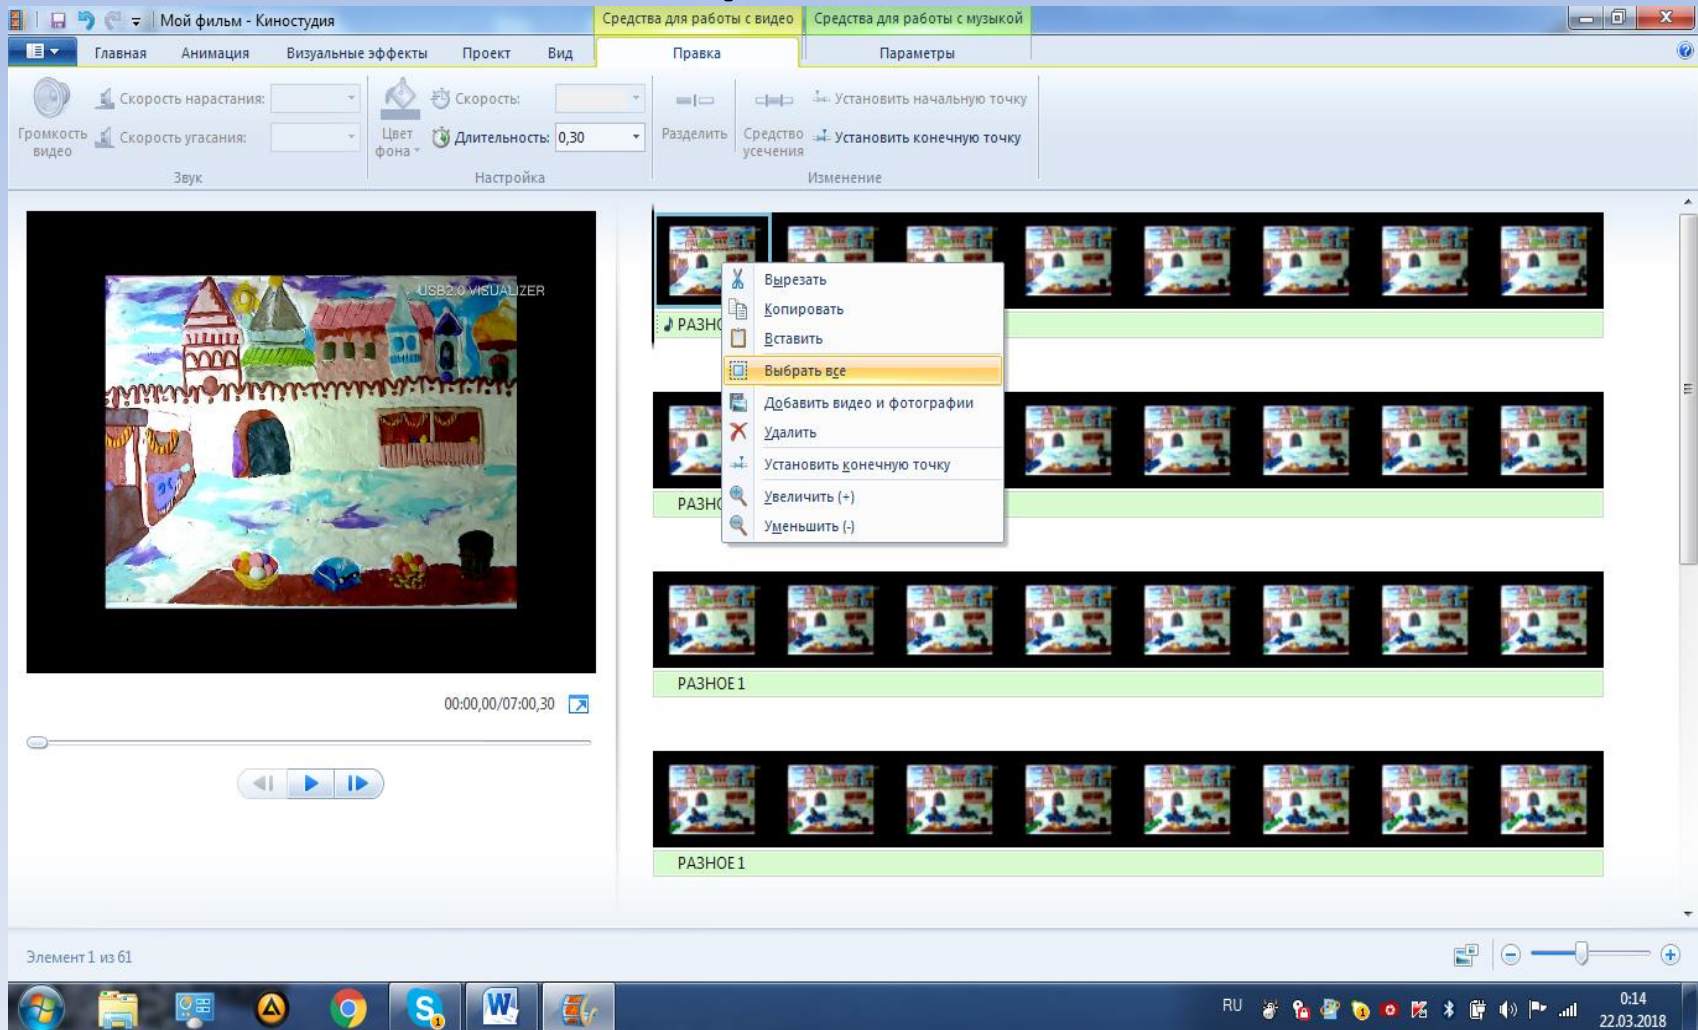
Мой фильм - Киностудия

Средства для работы с видео | Средства для работы с музыкой

Главная | Анимация | Визуальные эффекты | Проект | Вид | Правка | Параметры

Громкость видео
Скорость нарастания:
Скорость угасания:
Звук

Цвет фона
Скорость:
Длительность: 0,30
Настройка

Разделить
Средство усечения
Установить начальную точку
Установить конечную точку
Изменение

USB2.0 VISUALIZER

00:00,00/07:00,30

РАЗНС

Вырезать
Копировать
Вставить
Выбрать все
Добавить видео и фотографии
Удалить
Установить конечную точку
Увеличить (+)
Уменьшить (-)

РАЗНС

РАЗНОЕ 1

РАЗНОЕ 1

Элемент 1 из 61

RU

0:14
22.03.2018